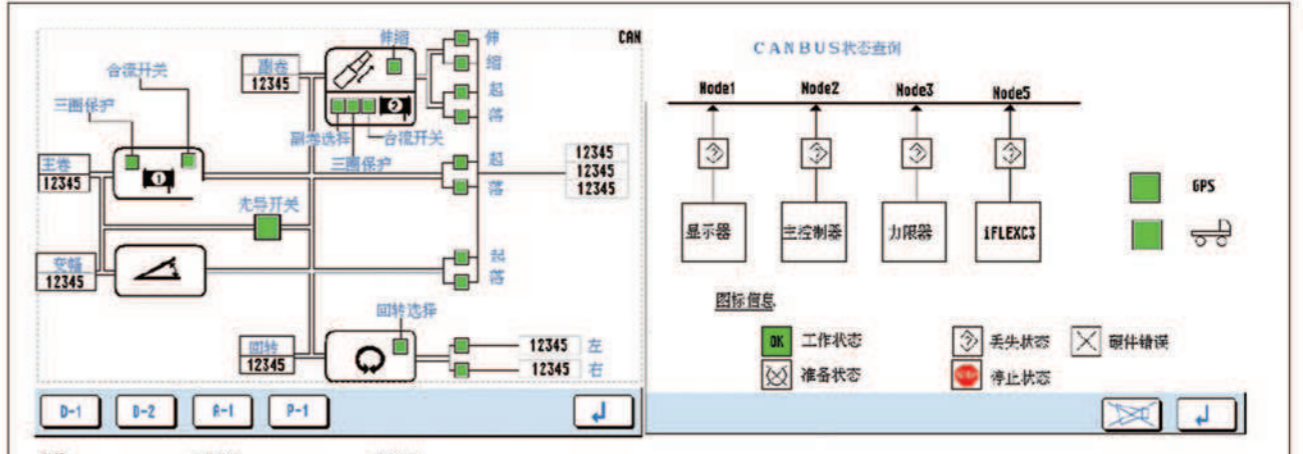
CAN

伸缩
伸
缩
起
落
副卷
12345
合流开关
三圈保护
副卷选择
合流开关
三圈保护
起
落
12345
12345
12345
主卷
12345
大导开关
变幅
12345
起
落
回转选择
回转
12345
12345 左
12345 右

D-1 D-2 A-1 P-1

CANBUS状态查询

Node1 Node2 Node3 Node5

显示器 主控制器 力限器 iFLEXC3

GPS

图标信息

OK 工作状态
准备状态
丢失状态
硬件错误
停止状态